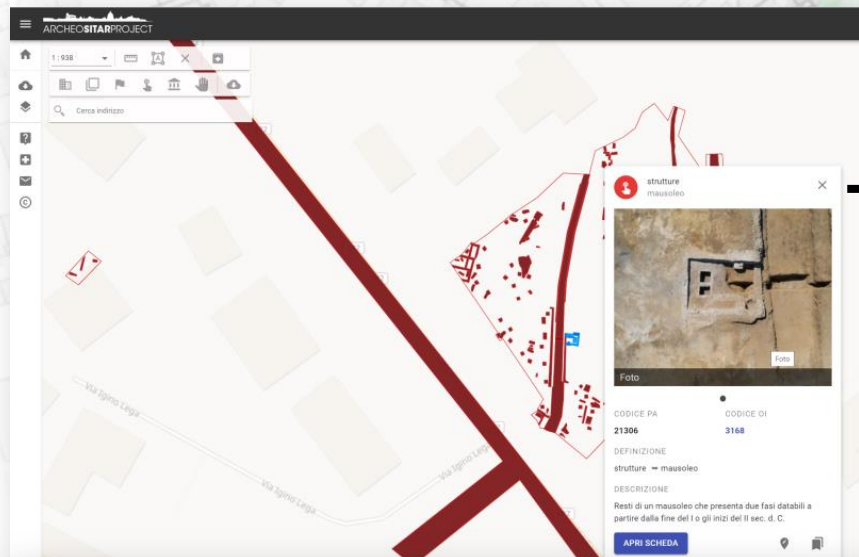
ARCHEOSITARPROJECT

1:938

Cerca indirizzo

Via Iginio Lega

Via Iginio Lega

strutture
mausoleo

Foto

Foto

CODICE PA
21306

CODICE OI
3168

DEFINIZIONE
strutture → mausoleo

DESCRIZIONE
Resti di un mausoleo che presenta due fasi databili a partire dalla fine del I o gli inizi del II sec. d. C.

APRI SCHEDA